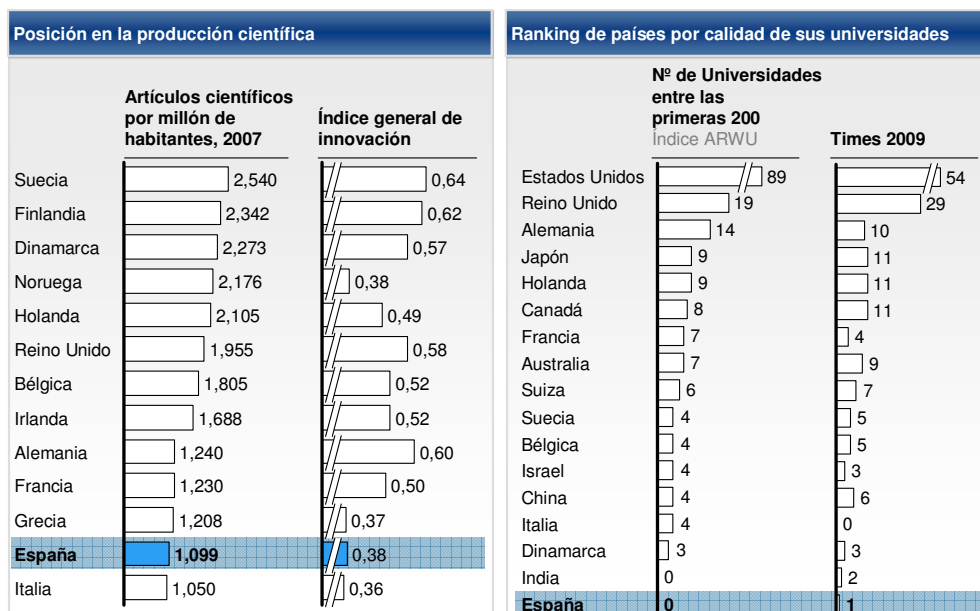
Posición en la producción científica

| | Artículos científicos por millón de habitantes, 2007 | Índice general de innovación |
|---|---|---|
| Suecia | 2,540 | 0,64 |
| Finlandia | 2,342 | 0,62 |
| Dinamarca | 2,273 | 0,57 |
| Noruega | 2,176 | 0,38 |
| Holanda | 2,105 | 0,49 |
| Reino Unido | 1,955 | 0,58 |
| Bélgica | 1,805 | 0,52 |
| Irlanda | 1,688 | 0,52 |
| Alemania | 1,240 | 0,60 |
| Francia | 1,230 | 0,50 |
| Grecia | 1,208 | 0,37 |
| España | 1,099 | 0,38 |
| Italia | 1,050 | 0,36 |

Ranking de países por calidad de sus universidades

| | Nº de Universidades entre las primeras 200 Índice ARWU | Times 2009 |
|---|---|---|
| Estados Unidos | 89 | 54 |
| Reino Unido | 19 | 29 |
| Alemania | 14 | 10 |
| Japón | 9 | 11 |
| Holanda | 9 | 11 |
| Canadá | 8 | 11 |
| Francia | 7 | 4 |
| Australia | 7 | 9 |
| Suiza | 6 | 7 |
| Suecia | 4 | 5 |
| Bélgica | 4 | 5 |
| Israel | 4 | 3 |
| China | 4 | 6 |
| Italia | 4 | 0 |
| Dinamarca | 3 | 3 |
| India | 0 | 2 |
| España | 0 | 1 |